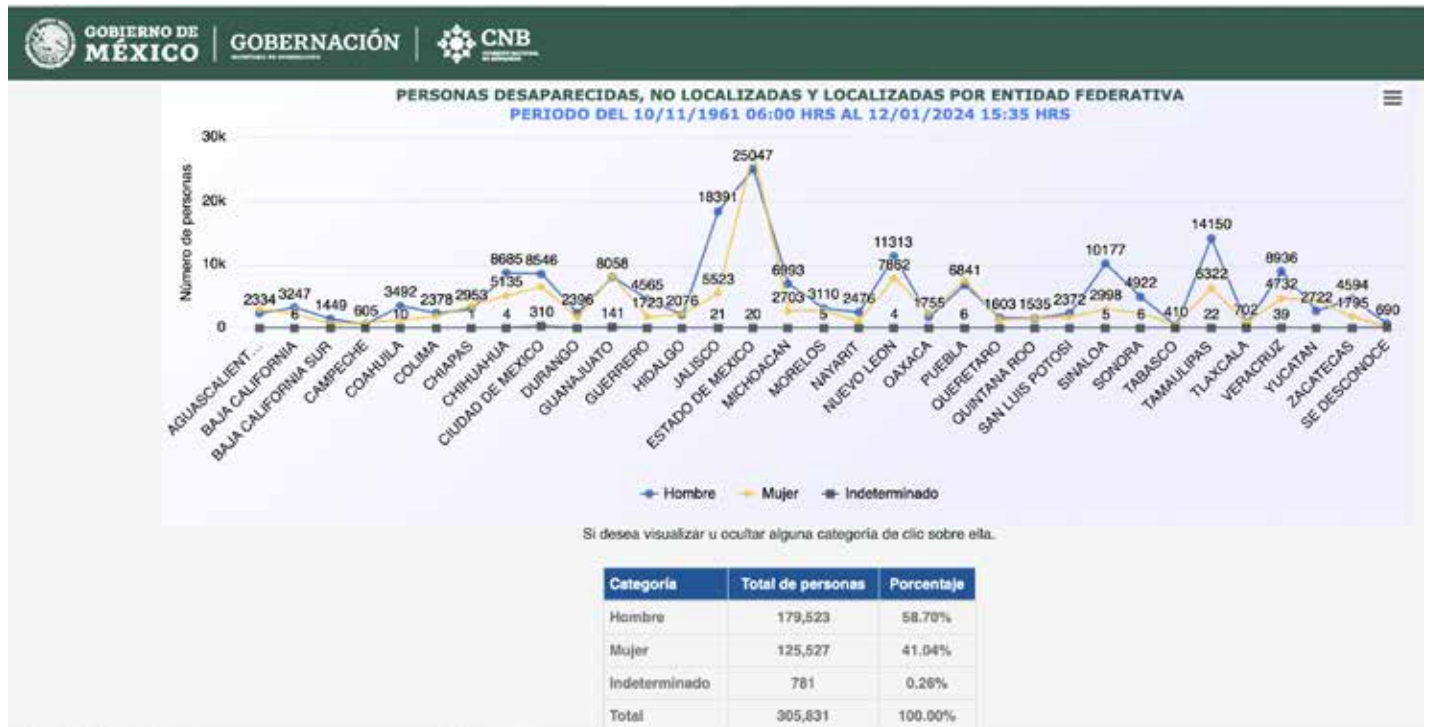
GOBIERNO DE MÉXICO | GOBERNACIÓN | CNB

PERSONAS DESAPARECIDAS, NO LOCALIZADAS Y LOCALIZADAS POR ENTIDAD FEDERATIVA
PERIODO DEL 10/11/1961 06:00 HRS AL 12/01/2024 15:35 HRS

30k
20k
10k
0
Número de personas

2334 3247 6 1449 605 3492 10 2378 2953 1 8685 8546 5135 4 310 2396 8058 141 4565 1723 2076 18391 5523 21 25047 20 6993 2703 3110 5 2476 11313 7862 4 1755 6841 6 1603 1535 2372 10177 2998 5 4922 6 410 14150 6322 22 702 8936 4732 39 2722 4594 1795 690

AGUASCALIENT... BAJA CALIFORNIA BAJA CALIFORNIA SUR CAMPECHE COAHUILA COLIMA CHIAPAS CHIHUAHUA CIUDAD DE MEXICO DURANGO GUANAJUATO GUERRERO HIDALGO JALISCO ESTADO DE MEXICO MICHOACAN MORELOS NAYARIT NUEVO LEON OAXACA PUEBLA QUERETARO QUINTANA ROO SAN LUIS POTOSI SINALOA SONORA TABASCO TAMAULIPAS TLAXCALA VERACRUZ YUCATAN ZACATECAS SE DESCONOCE

Hombre Mujer Indeterminado

Si desea visualizar u ocultar alguna categoria de clic sobre ella.

| Categoría | Total de personas | Porcentaje |
|---|---|---|
| Hombre | 179,523 | 58.70% |
| Mujer | 125,527 | 41.04% |
| Indeterminado | 781 | 0.26% |
| Total | 305,831 | 100.00% |